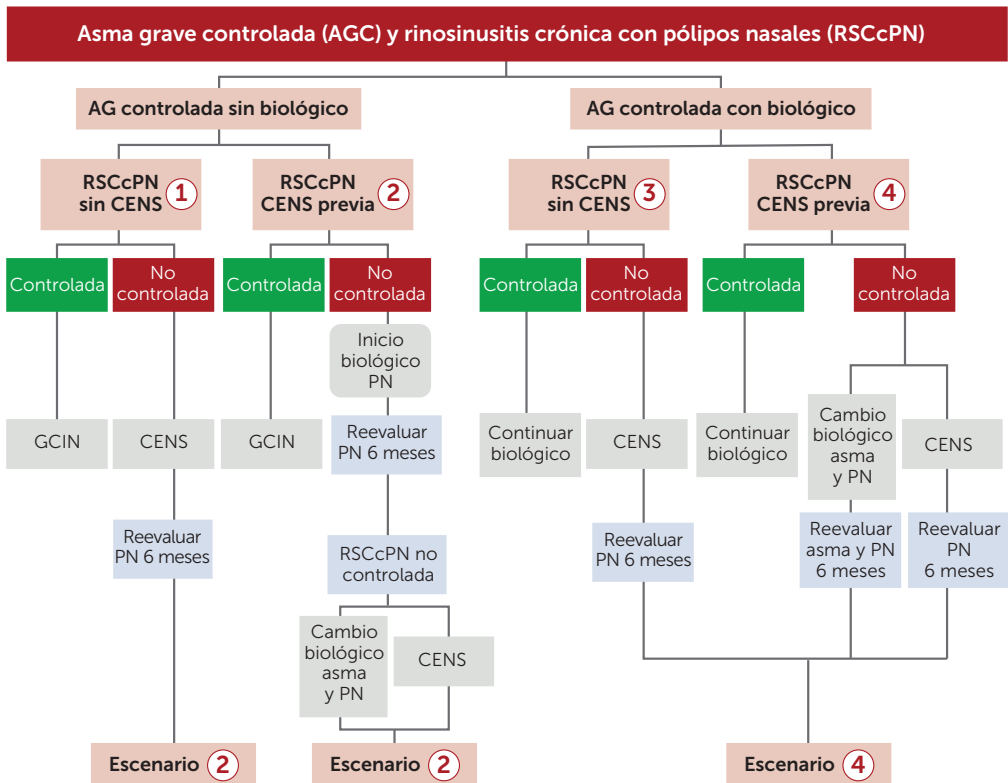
Asma grave controlada (AGC) y rinosinusitis crónica con pólipos nasales (RSCcPN)

AG controlada sin biológico

AG controlada con biológico

RSCcPN sin CENS 1

RSCcPN CENS previa 2

RSCcPN sin CENS 3

RSCcPN CENS previa 4

Controlada

No controlada

Controlada

No controlada

Controlada

No controlada

Controlada

No controlada

Inicio biológico PN

GCIN

CENS

GCIN

Reevaluar PN 6 meses

Continuar biológico

CENS

Continuar biológico

Cambio biológico asma y PN

CENS

Reevaluar PN 6 meses

RSCcPN no controlada

Reevaluar PN 6 meses

Reevaluar asma y PN 6 meses

Reevaluar PN 6 meses

Cambio biológico asma y PN

CENS

Escenario 2

Escenario 2

Escenario 4